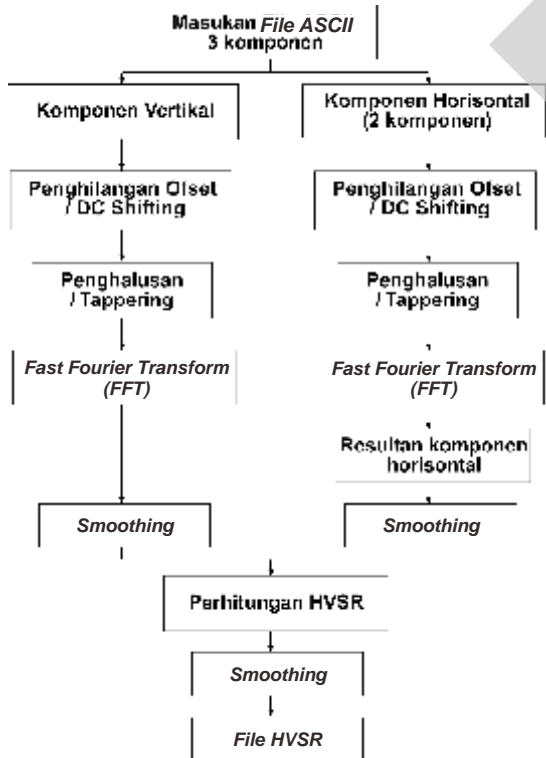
Masukan File ASCII
3 komponen

Komponen Vertikal

Komponen Horisontal
(2 komponen)

Penghilangan Ofset
/ DC Shifting

Penghilangan Ofset
/ DC Shifting

Penghalusan
/ Tappering

Penghalusan
/ Tappering

Fast Fourier Transform
(FFT)

Fast Fourier Transform
(FFT)

Resultan komponen
horisontal

Smoothing

Smoothing

Perhitungan HVSR

Smoothing

File HVSR